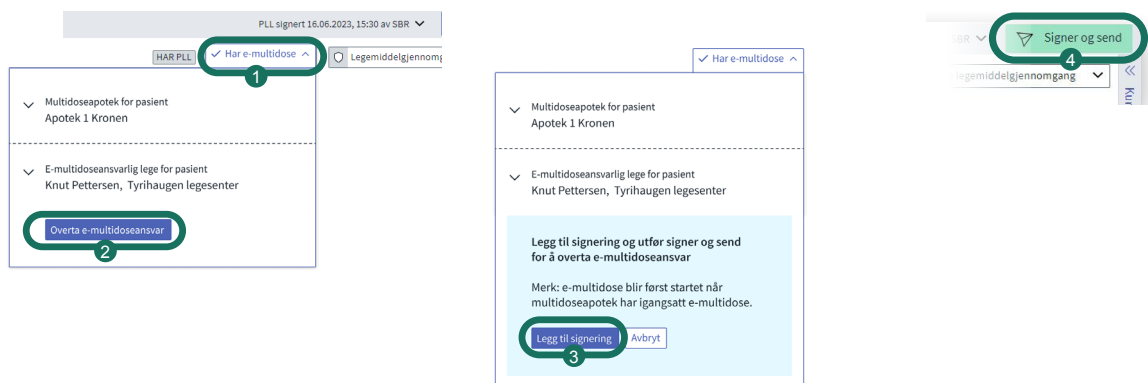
PLL signert 16.06.2023, 15:30 av SBR

HAR PLL

Har e-multidose

1

Legemiddelgjennom

Multidoseapotek for pasient
Apotek 1 Kronen

E-multidoseansvarlig lege for pasient
Knut Pettersen, Tyrihaugen legesenter

Overta e-multidoseansvar

2

Har e-multidose

Multidoseapotek for pasient
Apotek 1 Kronen

E-multidoseansvarlig lege for pasient
Knut Pettersen, Tyrihaugen legesenter

Legg til signering og utfør signer og send for å overta e-multidoseansvar

Merk: e-multidose blir først startet når multidoseapotek har igangsatt e-multidose.

Legg til signering

Avbryt

3

SBR

Signer og send

4

legemiddelgjennomgang

Ku